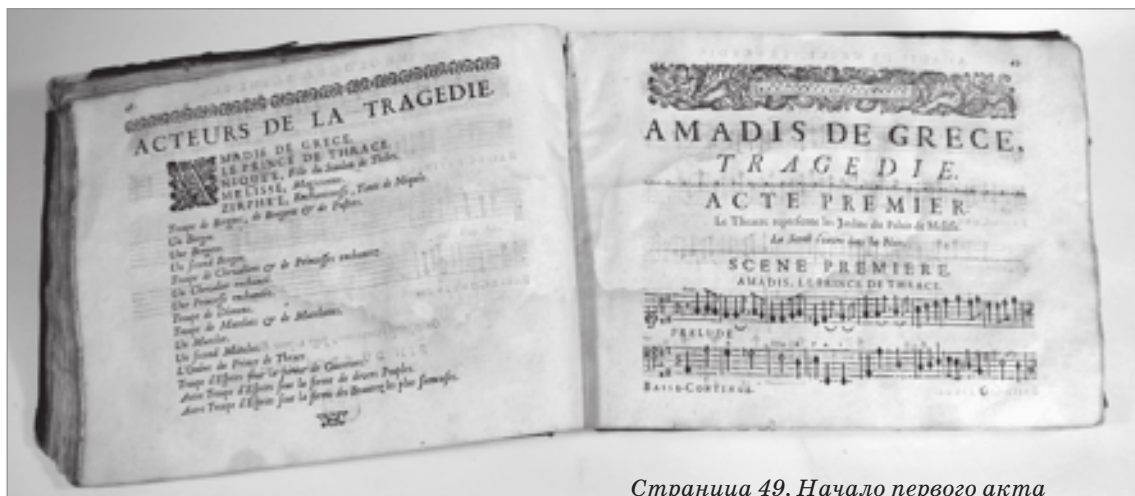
ACTEURS DE LA TRAGEDIE.

AMADIS DE GRECE.
LE PRINCE DE THRACE.
NIQUEE, Fille du Sou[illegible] de Thebes.
MELISSE, Magicienne.
ZIRPHEE, Enchanteresse, Tante de Niquée.

Troupe de Bergers, de Bergeres & de Pasteurs.
Un Berger.
Une Bergere.
Un second Berger.
Troupe de Chevaliers & de Princesses enchantées.
Un Chevalier enchanté.
Une Princesse enchantée.
Troupe de Démons.
Troupe de Matelots & de Matelottes.
Un Matelot.
Un second Matelot.
L'Ombre du Prince de Thrace.
Troupe d'Esprits sous la forme de Chevaliers.
Autre Troupe d'Esprits sous la forme de divers Peuples.
Autre Troupe d'Esprits sous la forme des Heros les plus fameux.

49

AMADIS DE GRECE,
TRAGEDIE.
ACTE PREMIER.
Le Theatre represente les Jardins du Palais de Melisse.
La Scene s'ouvre dans la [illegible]

SCENE PREMIERE.
AMADIS, LE PRINCE DE THRACE.

PRELUDE.

BASSE-CONTINUE.

Страница 49. Начало первого акта